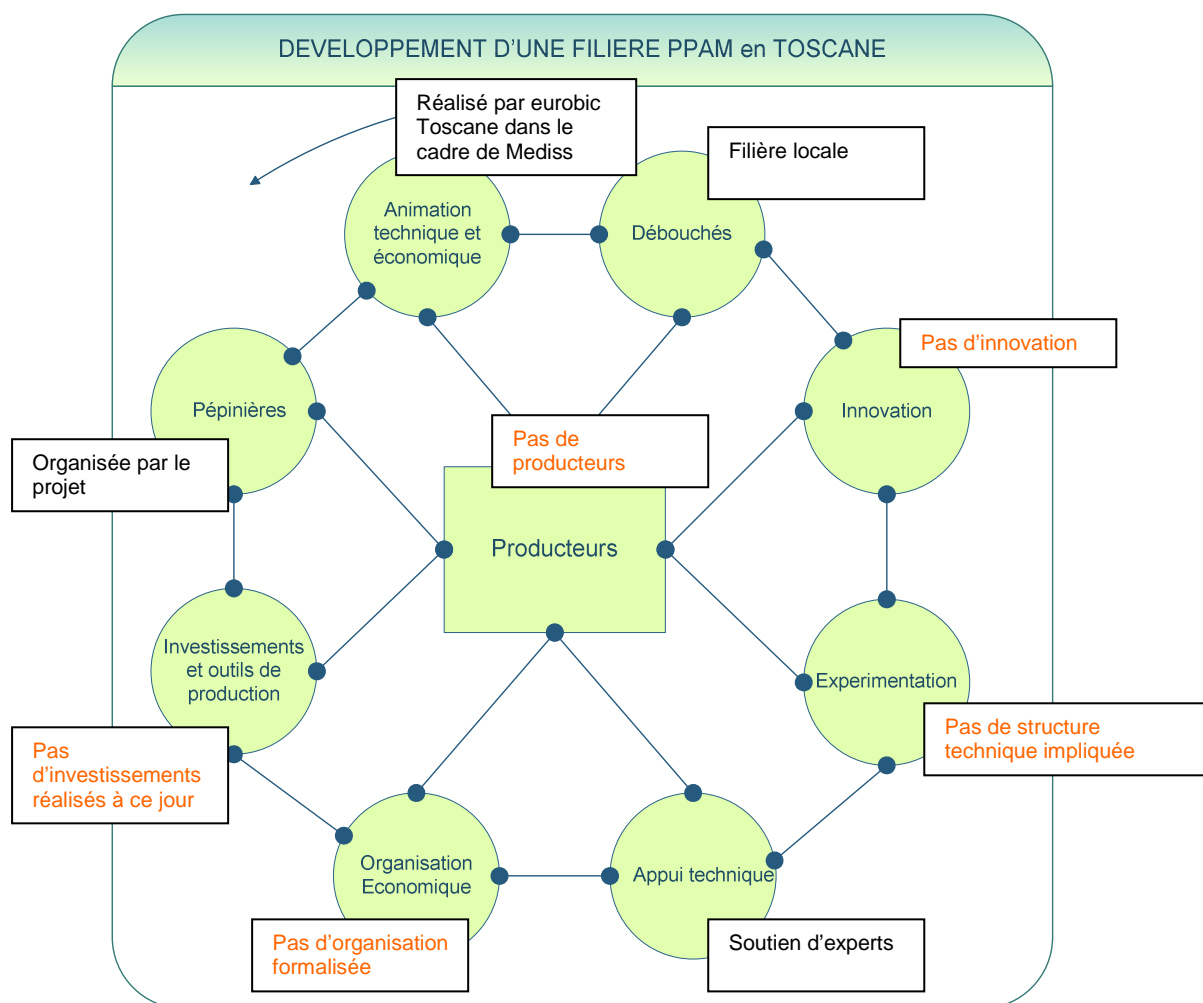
DEVELOPPEMENT D'UNE FILIERE PPAM en TOSCANE

Réalisé par eurobic Toscane dans le cadre de Mediss

Filière locale

Animation technique et économique

Débouchés

Pas d'innovation

Pépinières

Innovation

Pas de producteurs

Organisée par le projet

Producteurs

Investissements et outils de production

Experimentation

Pas de structure technique impliquée

Pas d'investissements réalisés à ce jour

Organisation Economique

Appui technique

Pas d'organisation formalisée

Soutien d'experts